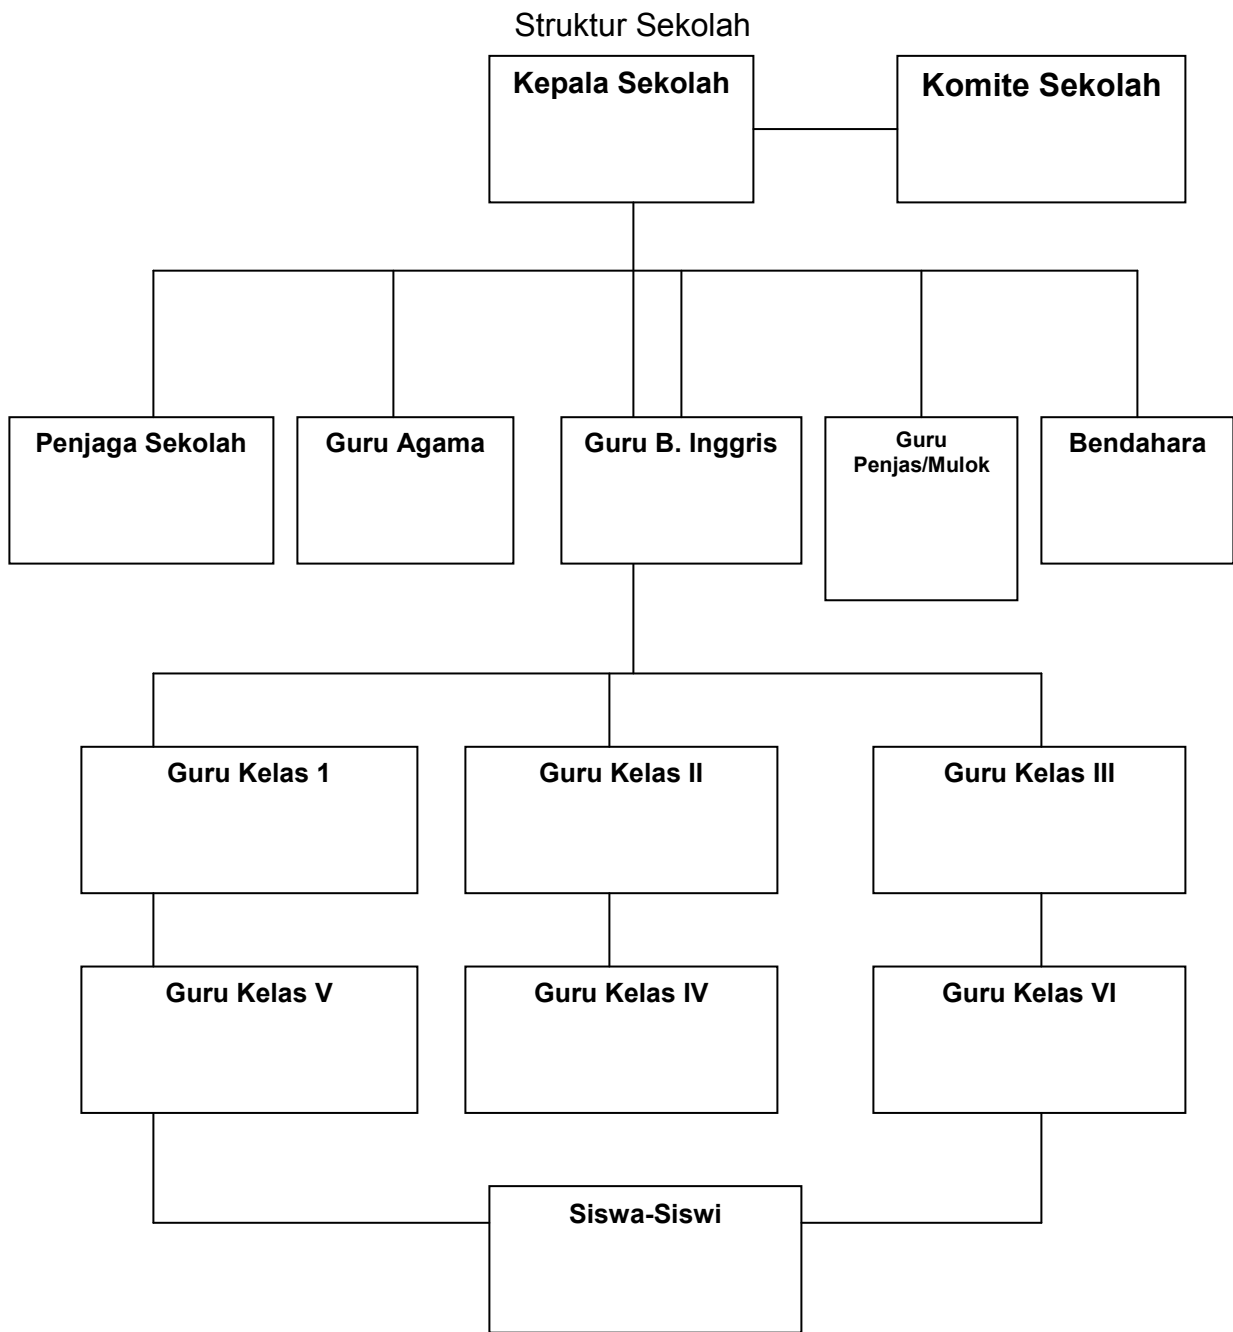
Struktur Sekolah

Kepala Sekolah

Komite Sekolah

Penjaga Sekolah

Guru Agama

Guru B. Inggris

Guru Penjas/Mulok

Bendahara

Guru Kelas 1

Guru Kelas II

Guru Kelas III

Guru Kelas V

Guru Kelas IV

Guru Kelas VI

Siswa-Siswi